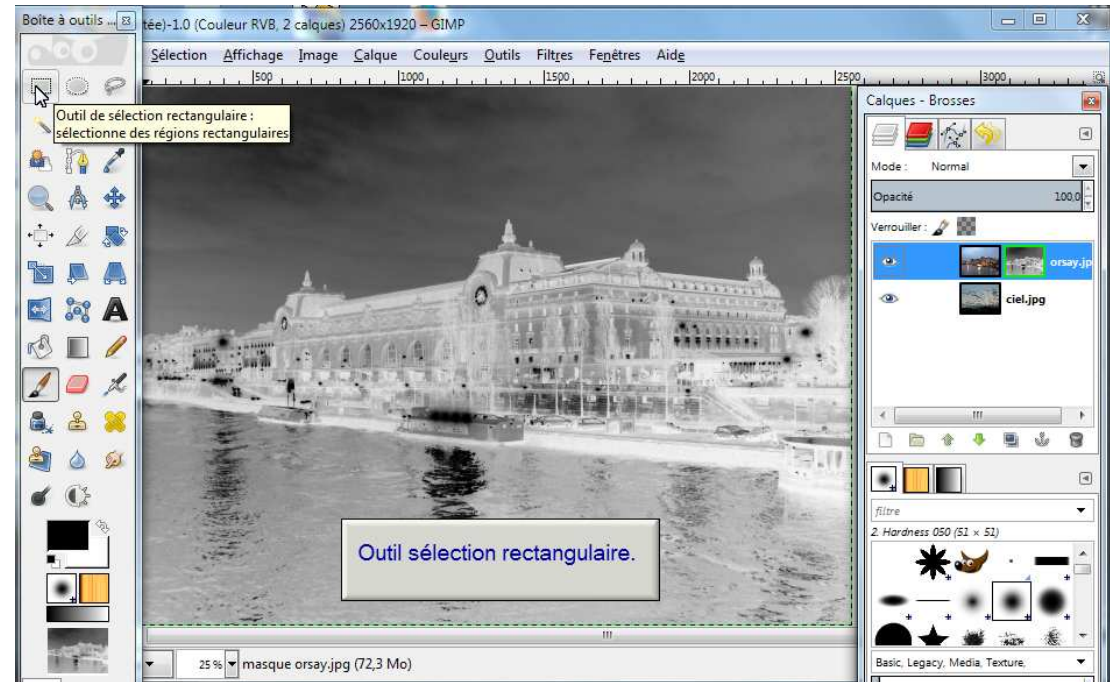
Boîte à outils ...

tée)-1.0 (Couleur RVB, 2 calques) 2560x1920 – GIMP

Sélection Affichage Image Calque Couleurs Outils Filtres Fenêtres Aide

500 1000 1500 2000 2500 3000

Outil de sélection rectangulaire : sélectionne des régions rectangulaires

Calques - Brosses

Mode : Normal

Opacité 100,0

Verrouiller :

orsay.jp

ciel.jpg

filtre

2. Hardness 050 (51 × 51)

Basic, Legacy, Media, Texture,

Outil sélection rectangulaire.

25 % masque orsay.jpg (72,3 Mo)